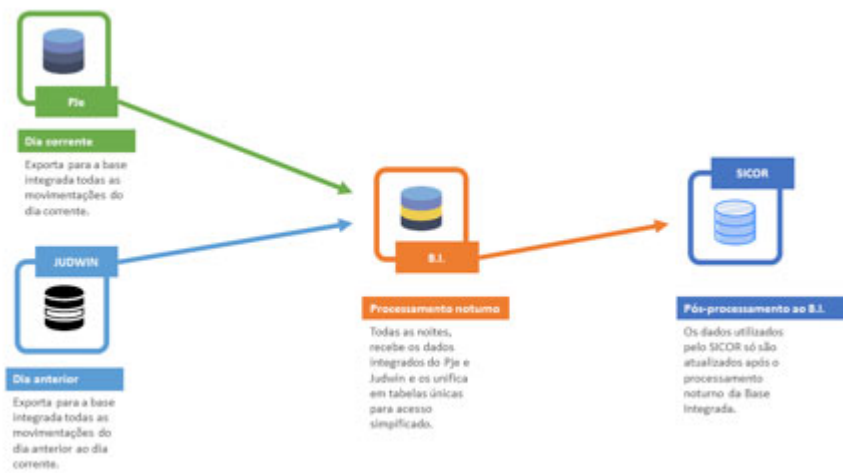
PJe

Dia corrente

Exporta para a base integrada todas as movimentações do dia corrente.

JUDWIN

Dia anterior

Exporta para a base integrada todas as movimentações do dia anterior ao dia corrente.

B.I.

Processamento noturno

Todas as noites, recebe os dados integrados do PJe e Judwin e os unifica em tabelas únicas para acesso simplificado.

SICOR

Pós-processamento ao B.I.

Os dados utilizados pelo SICOR só são atualizados após o processamento noturno da Base Integrada.